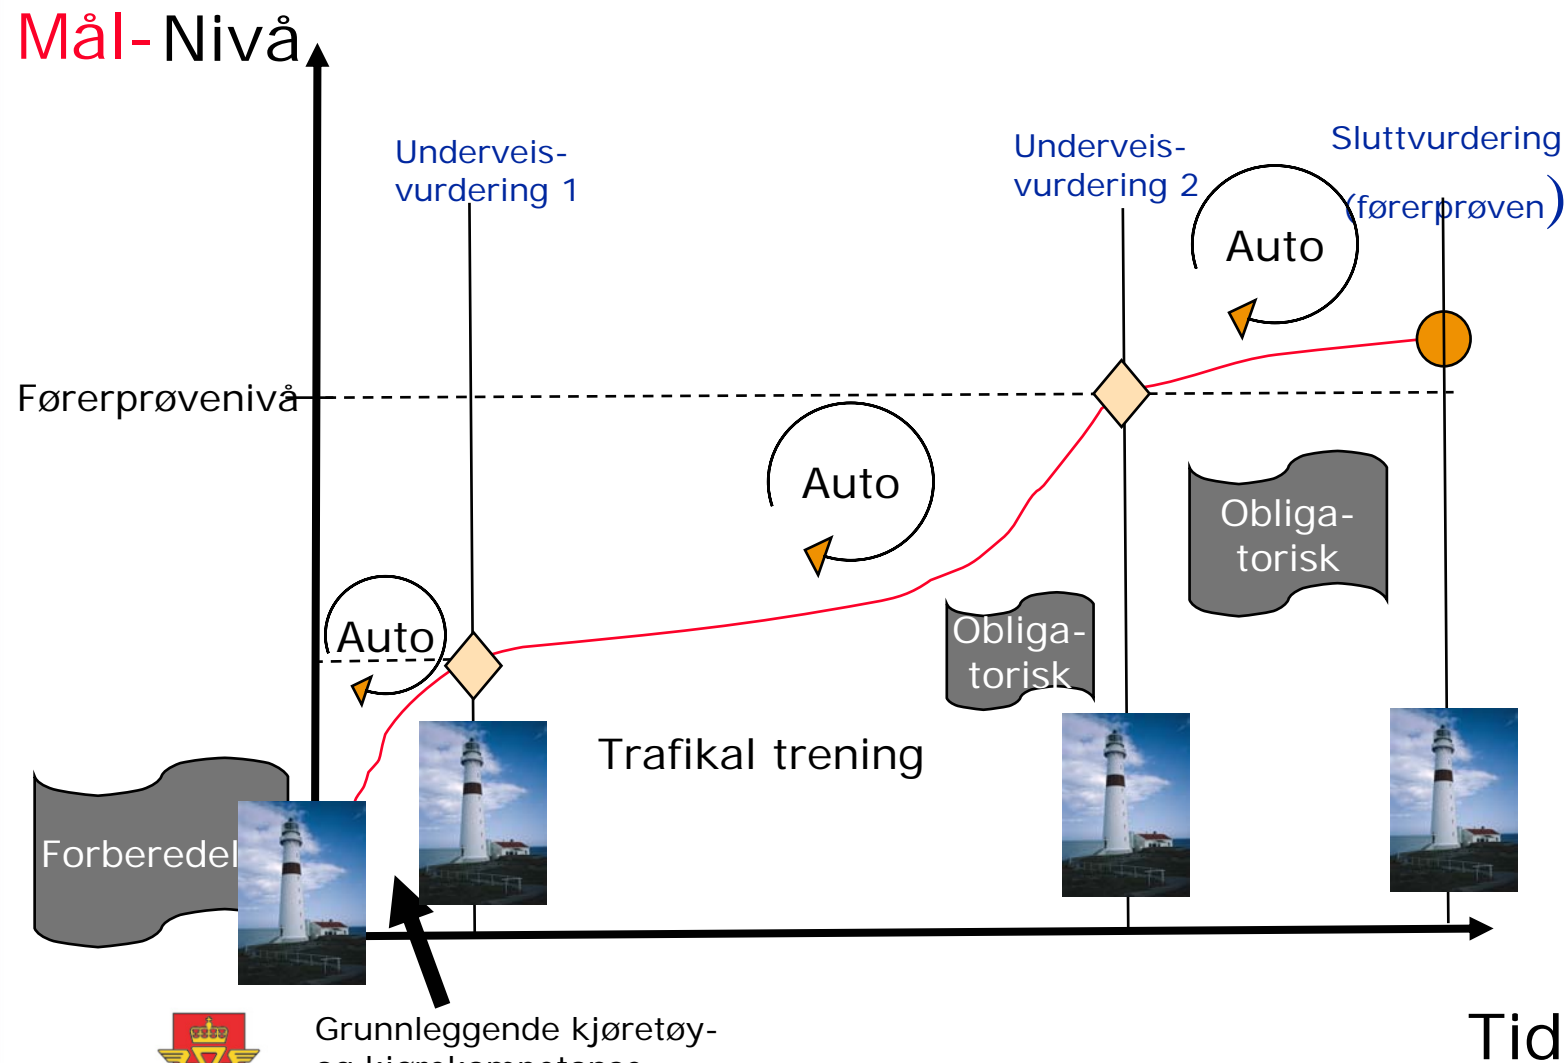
Mål- Nivå

Underveis-vurdering 1

Underveis-vurdering 2

Sluttvurdering (førerprøven)

Auto

Førerprøvenivå

Auto

Obliga-torisk

Auto

Obliga-torisk

Trafikal trening

Forberedel

Grunnleggende kjøretøy- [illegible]

Tid